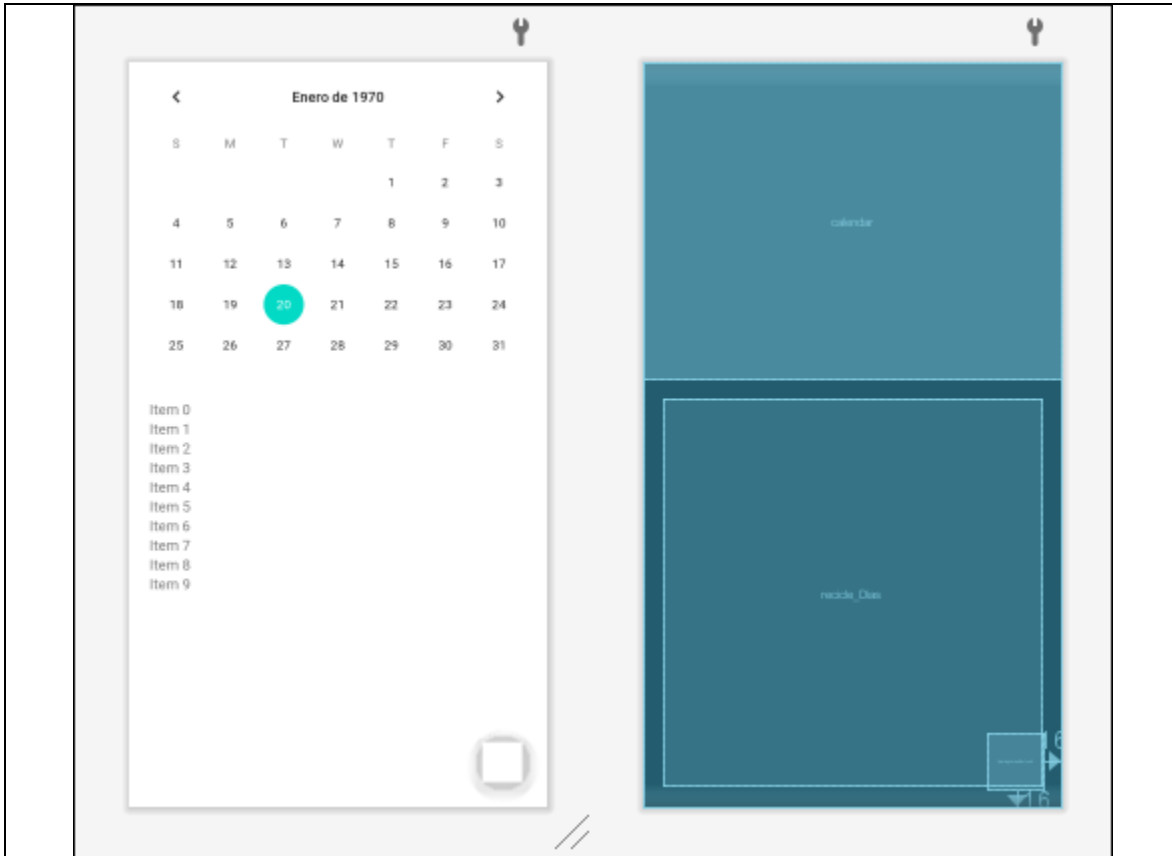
Enero de 1970

| S | M | T | W | T | F | S |
|---|---|---|---|---|---|---|
| | | | | 1 | 2 | 3 |
| 4 | 5 | 6 | 7 | 8 | 9 | 10 |
| 11 | 12 | 13 | 14 | 15 | 16 | 17 |
| 18 | 19 | 20 | 21 | 22 | 23 | 24 |
| 25 | 26 | 27 | 28 | 29 | 30 | 31 |

Item 0
Item 1
Item 2
Item 3
Item 4
Item 5
Item 6
Item 7
Item 8
Item 9

calendar

recicle_Dias

16

16